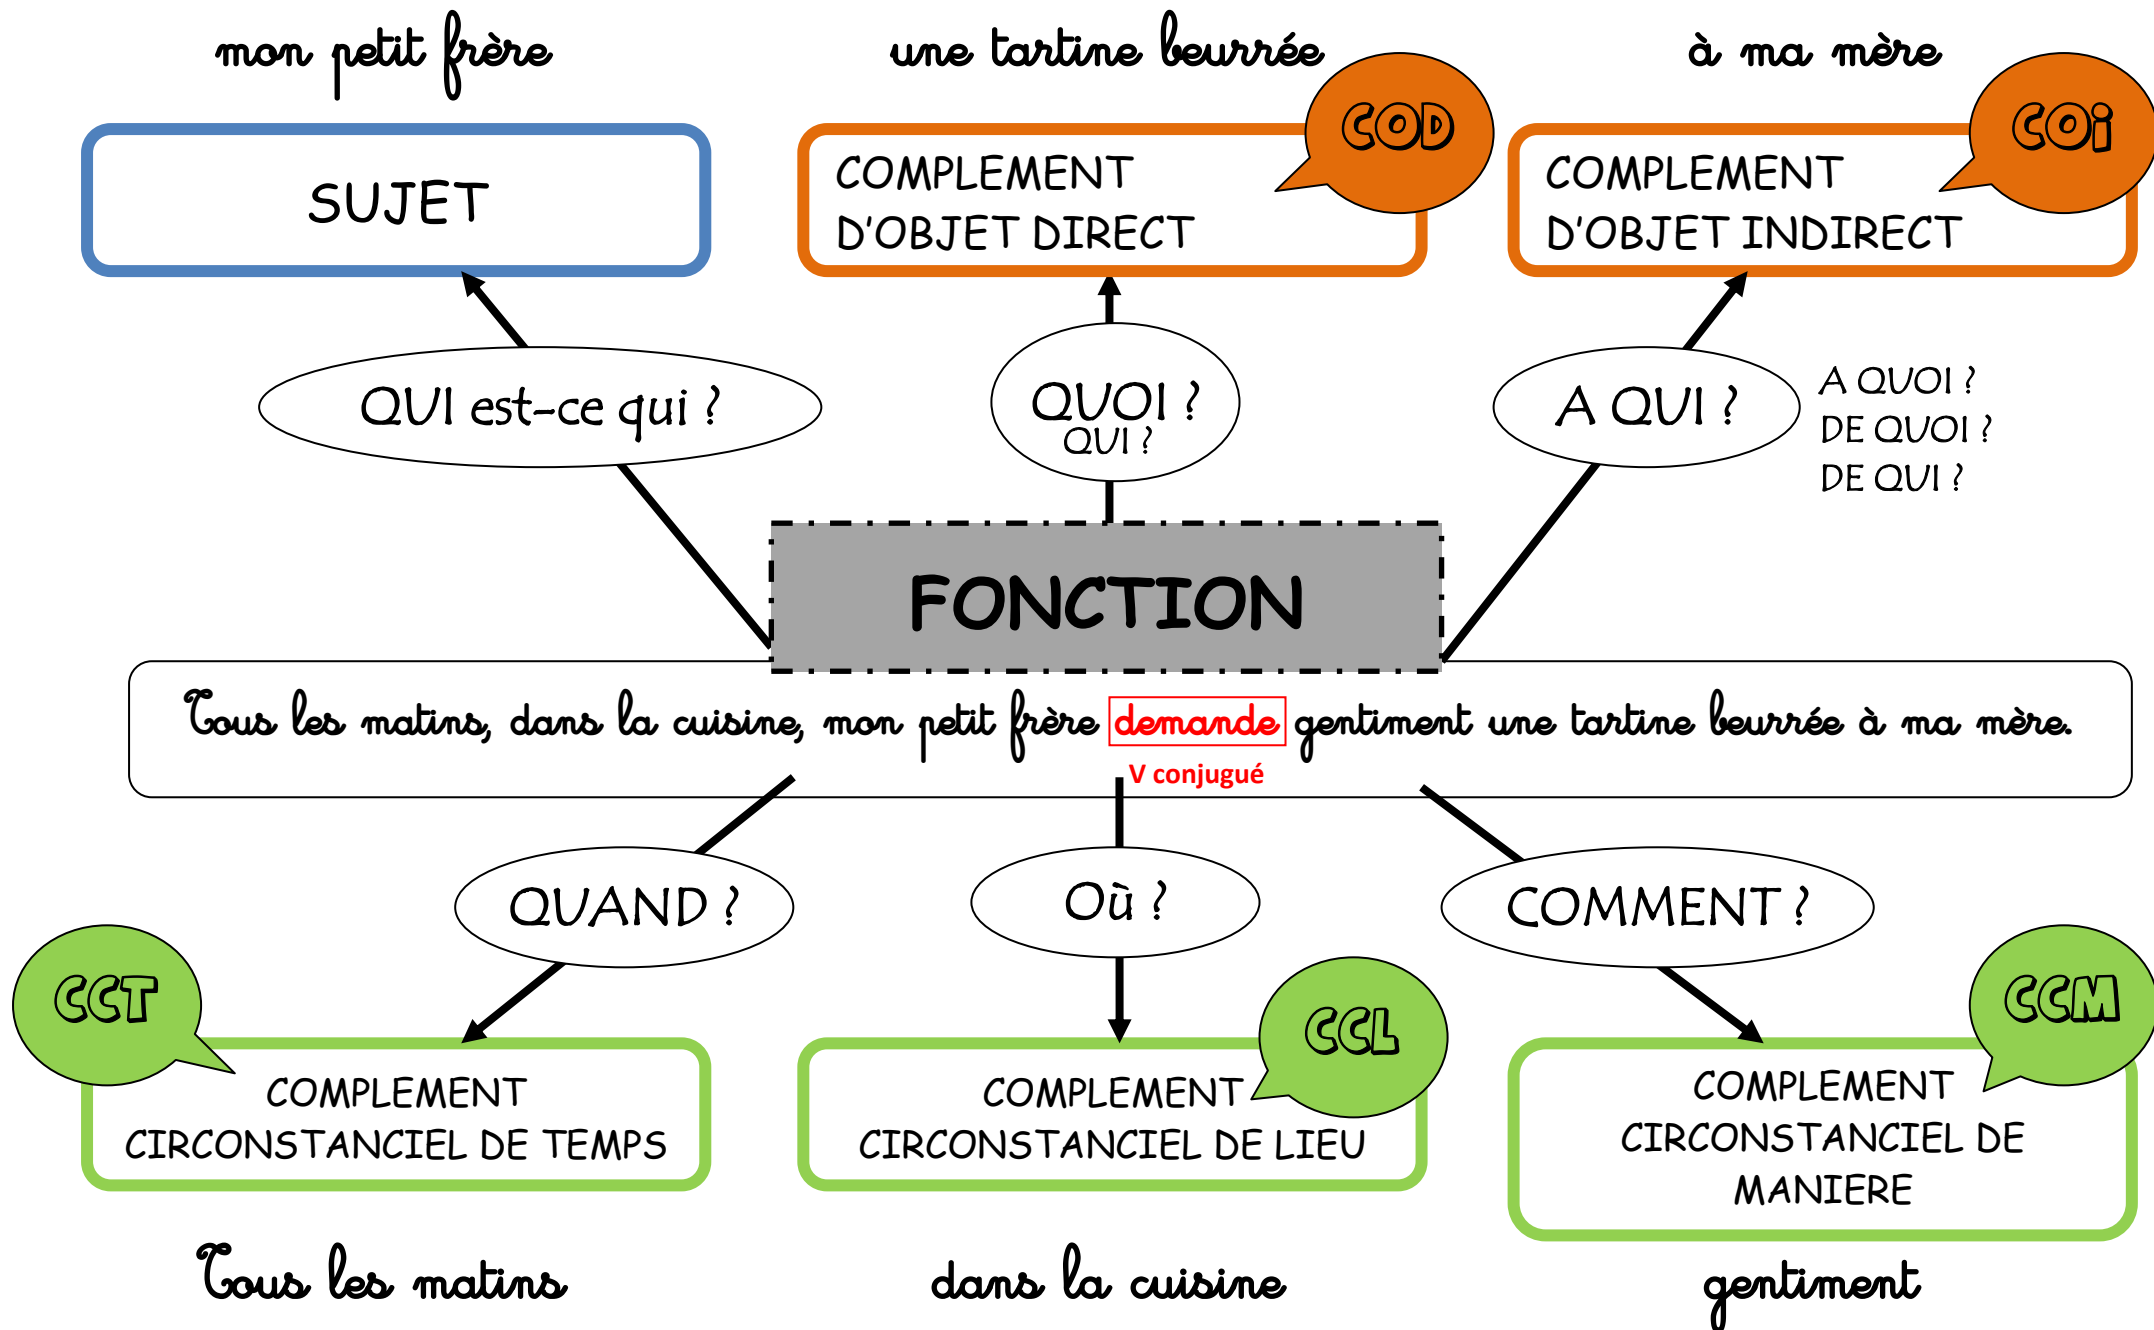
mon petit frère

une tartine beurrée

à ma mère

SUJET

COD

COMPLEMENT D'OBJET DIRECT

COi

COMPLEMENT D'OBJET INDIRECT

QUI est-ce qui ?

QUOI ?
QUI ?

A QUI ?

A QUOI ?
DE QUOI ?
DE QUI ?

FONCTION

Tous les matins, dans la cuisine, mon petit frère demande gentiment une tartine beurrée à ma mère.

V conjugué

QUAND ?

Où ?

COMMENT ?

CCT

COMPLEMENT CIRCONSTANCIEL DE TEMPS

CCL

COMPLEMENT CIRCONSTANCIEL DE LIEU

CCM

COMPLEMENT CIRCONSTANCIEL DE MANIERE

Tous les matins

dans la cuisine

gentiment